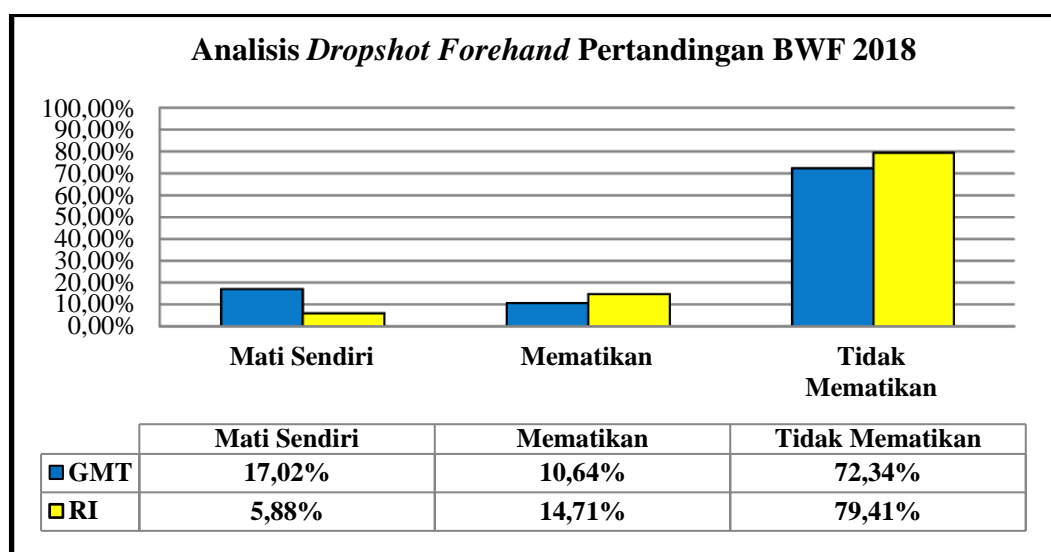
Analisis *Dropshot Forehand* Pertandingan BWF 2018

100,00%
90,00%
80,00%
70,00%
60,00%
50,00%
40,00%
30,00%
20,00%
10,00%
0,00%

Mati Sendiri
Mematikan
Tidak Mematikan

| | Mati Sendiri | Mematikan | Tidak Mematikan |
|---|---|---|---|
| GMT | 17,02% | 10,64% | 72,34% |
| RI | 5,88% | 14,71% | 79,41% |